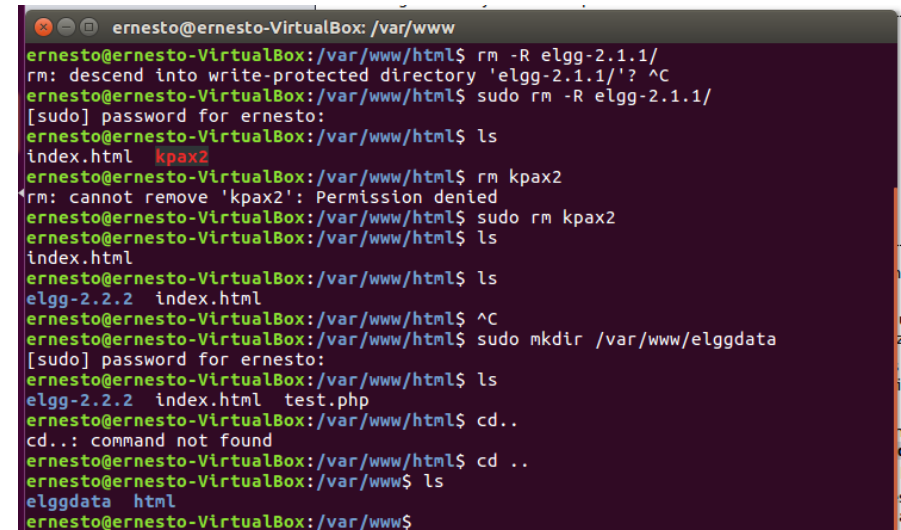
ernesto@ernesto-VirtualBox: /var/www
ernesto@ernesto-VirtualBox:/var/www/html$ rm -R elgg-2.1.1/
rm: descend into write-protected directory 'elgg-2.1.1/'? ^C
ernesto@ernesto-VirtualBox:/var/www/html$ sudo rm -R elgg-2.1.1/
[sudo] password for ernesto:
ernesto@ernesto-VirtualBox:/var/www/html$ ls
index.html kpax2
ernesto@ernesto-VirtualBox:/var/www/html$ rm kpax2
rm: cannot remove 'kpax2': Permission denied
ernesto@ernesto-VirtualBox:/var/www/html$ sudo rm kpax2
ernesto@ernesto-VirtualBox:/var/www/html$ ls
index.html
ernesto@ernesto-VirtualBox:/var/www/html$ ls
elgg-2.2.2 index.html
ernesto@ernesto-VirtualBox:/var/www/html$ ^C
ernesto@ernesto-VirtualBox:/var/www/html$ sudo mkdir /var/www/elggdata
[sudo] password for ernesto:
ernesto@ernesto-VirtualBox:/var/www/html$ ls
elgg-2.2.2 index.html test.php
ernesto@ernesto-VirtualBox:/var/www/html$ cd..
cd..: command not found
ernesto@ernesto-VirtualBox:/var/www/html$ cd ..
ernesto@ernesto-VirtualBox:/var/www$ ls
elggdata html
ernesto@ernesto-VirtualBox:/var/www$